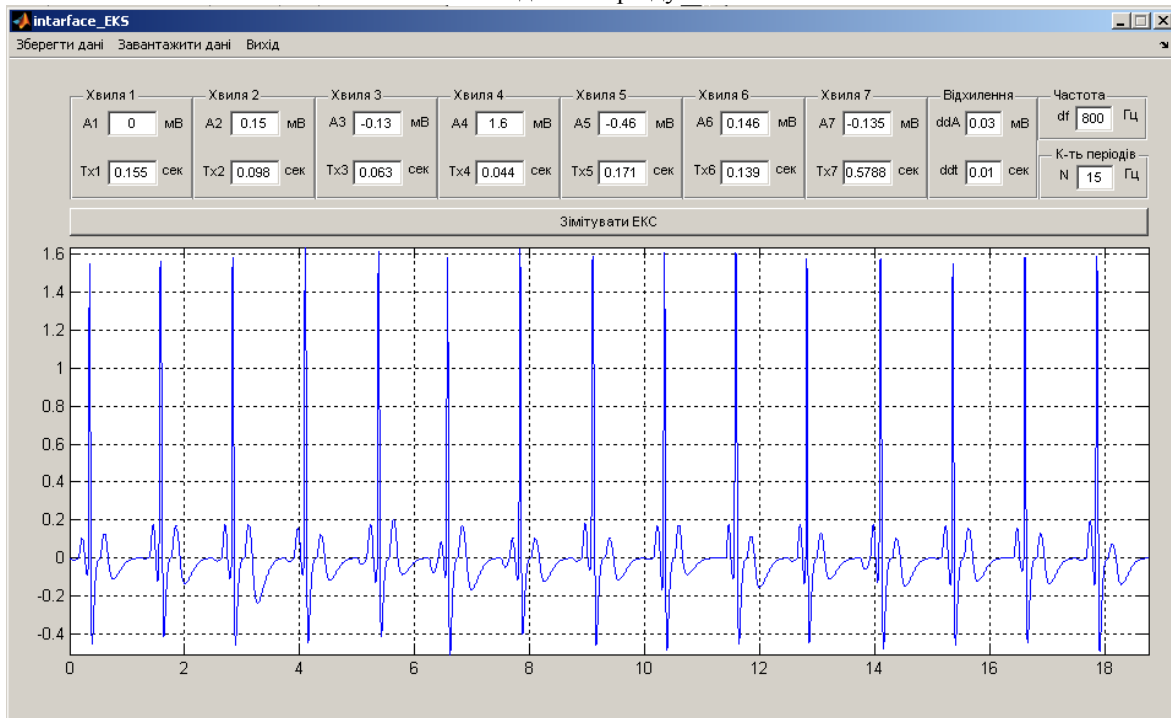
intarface_EKS

Зберегти дані Завантажити дані Вихід

| Хвиля 1 | Хвиля 2 | Хвиля 3 | Хвиля 4 | Хвиля 5 | Хвиля 6 | Хвиля 7 | Відхилення | Частота |
|---|---|---|---|---|---|---|---|---|
| A1 0 мВ | A2 0.15 мВ | A3 -0.13 мВ | A4 1.6 мВ | A5 -0.46 мВ | A6 0.146 мВ | A7 -0.135 мВ | ddA 0.03 мВ | df 800 Гц |
| Tx1 0.155 сек | Tx2 0.098 сек | Tx3 0.063 сек | Tx4 0.044 сек | Tx5 0.171 сек | Tx6 0.139 сек | Tx7 0.5788 сек | ddt 0.01 сек | К-ть періодів N 15 Гц |

Зімітувати ЕКС

1.6
1.4
1.2
1
0.8
0.6
0.4
0.2
0
-0.2
-0.4

0 2 4 6 8 10 12 14 16 18